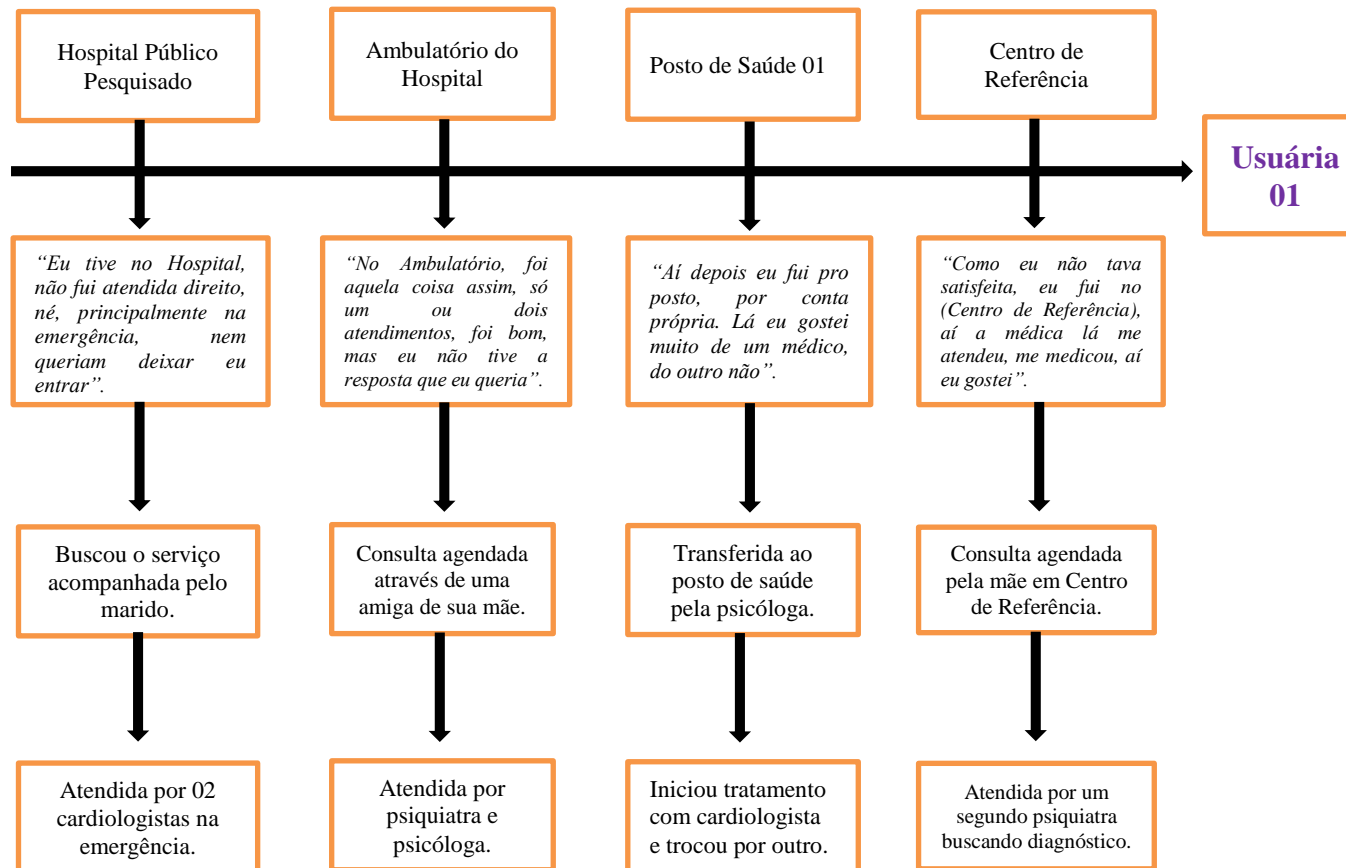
Hospital Público Pesquisado

Ambulatório do Hospital

Posto de Saúde 01

Centro de Referência

Usuária 01

“Eu tive no Hospital, não fui atendida direito, né, principalmente na emergência, nem queriam deixar eu entrar”.

“No Ambulatório, foi aquela coisa assim, só um ou dois atendimentos, foi bom, mas eu não tive a resposta que eu queria”.

“Aí depois eu fui pro posto, por conta própria. Lá eu gostei muito de um médico, do outro não”.

“Como eu não tava satisfeita, eu fui no (Centro de Referência), aí a médica lá me atendeu, me medicou, aí eu gostei”.

Buscou o serviço acompanhada pelo marido.

Consulta agendada através de uma amiga de sua mãe.

Transferida ao posto de saúde pela psicóloga.

Consulta agendada pela mãe em Centro de Referência.

Atendida por 02 cardiologistas na emergência.

Atendida por psiquiatra e psicóloga.

Iniciou tratamento com cardiologista e trocou por outro.

Atendida por um segundo psiquiatra buscando diagnóstico.